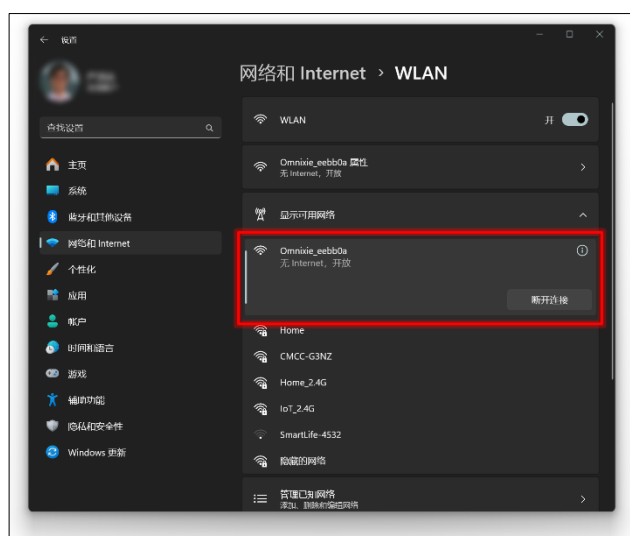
设置

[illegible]

查找设置

主页
系统
蓝牙和其他设备
网络和 Internet
个性化
应用
帐户
时间和语言
游戏
辅助功能
隐私和安全性
Windows 更新

网络和 Internet › WLAN

WLAN
开

Omnixie_eebb0a 属性
无 Internet，开放

显示可用网络

Omnixie_eebb0a
无 Internet，开放
断开连接

Home
CMCC-G3NZ
Home_2.4G
IoT_2.4G
SmartLife-4532
隐藏的网络

管理已知网络
添加、删除和编辑网络